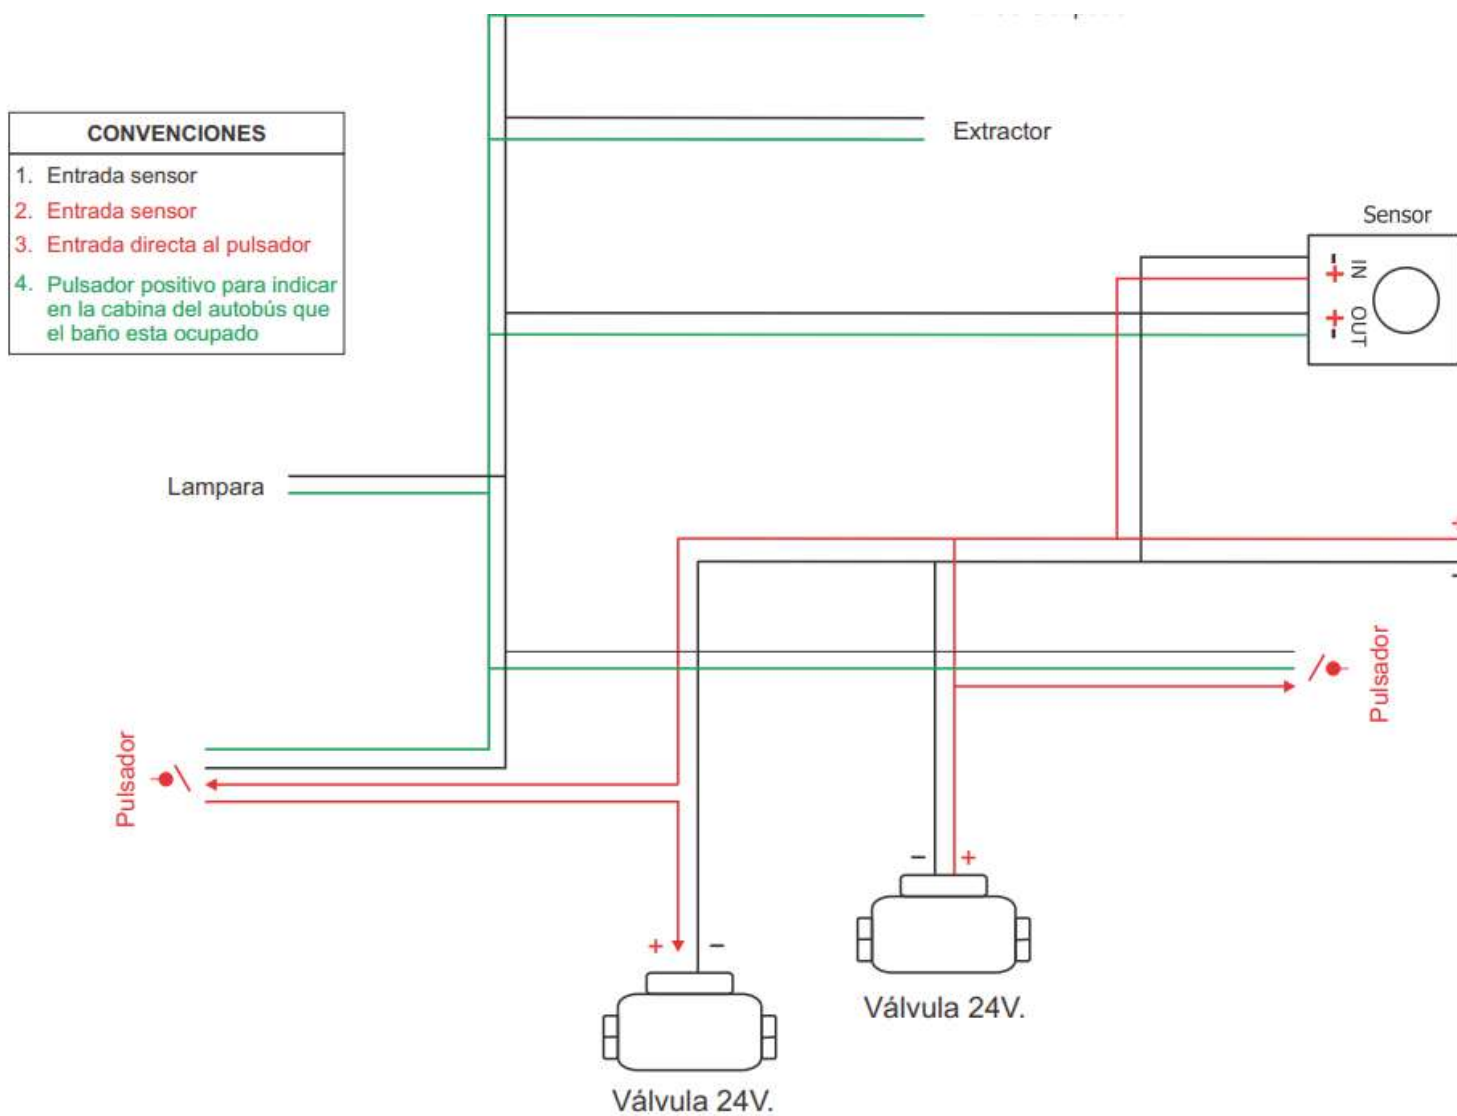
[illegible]

CONVENCIONES

1. Entrada sensor
2. Entrada sensor
3. Entrada directa al pulsador
4. Pulsador positivo para indicar en la cabina del autobús que el baño esta ocupado

Extractor

Sensor

- + IN
+ - OUT

Lampara

Pulsador

Pulsador

+ −

Válvula 24V.

− +

Válvula 24V.